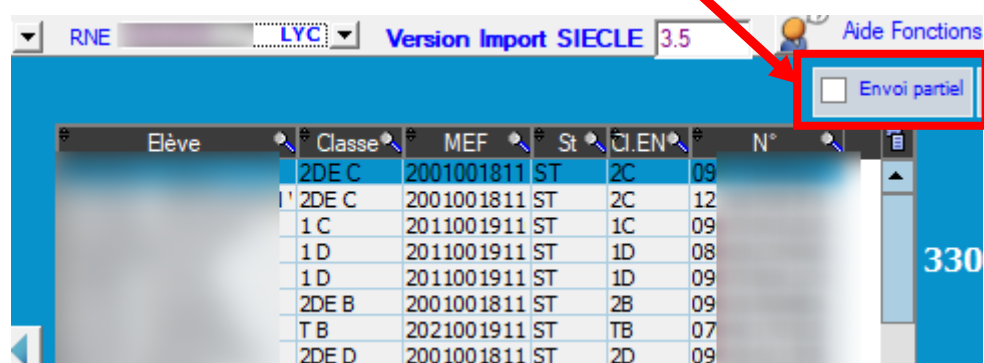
RNE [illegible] LYC Version Import SIECLE 3.5 Aide Fonctions

Envoi partiel

| Elève | Classe | MEF | St | Cl.EN | N° |
|---|---|---|---|---|---|
| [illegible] | 2DE C | 2001001811 | ST | 2C | 09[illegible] |
| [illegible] | 2DE C | 2001001811 | ST | 2C | 12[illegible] |
| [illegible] | 1 C | 2011001911 | ST | 1C | 09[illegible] |
| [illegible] | 1 D | 2011001911 | ST | 1D | 08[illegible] |
| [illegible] | 1 D | 2011001911 | ST | 1D | 09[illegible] |
| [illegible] | 2DE B | 2001001811 | ST | 2B | 09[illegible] |
| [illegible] | T B | 2021001911 | ST | TB | 07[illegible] |
| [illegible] | 2DE D | 2001001811 | ST | 2D | 09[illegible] |

330